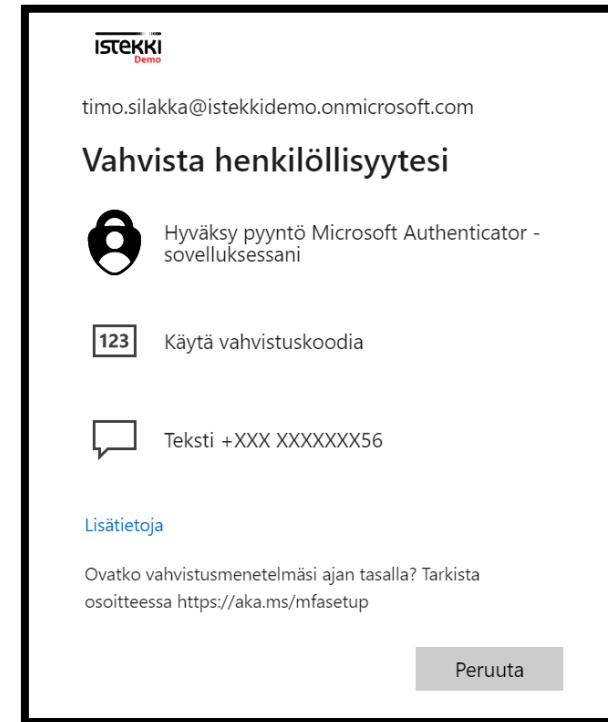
ISTEKKI
Demo

timo.silakka@istekkidemo.onmicrosoft.com

Vahvista henkilöllisyytesi

Hyväksy pyyntö Microsoft Authenticator -sovelluksessani

123 Käytä vahvistuskoodia

Teksti +XXX XXXXXXX56

Lisätietoja

Ovatko vahvistusmenetelmäsi ajan tasalla? Tarkista osoitteessa https://aka.ms/mfasetup

Peruuta